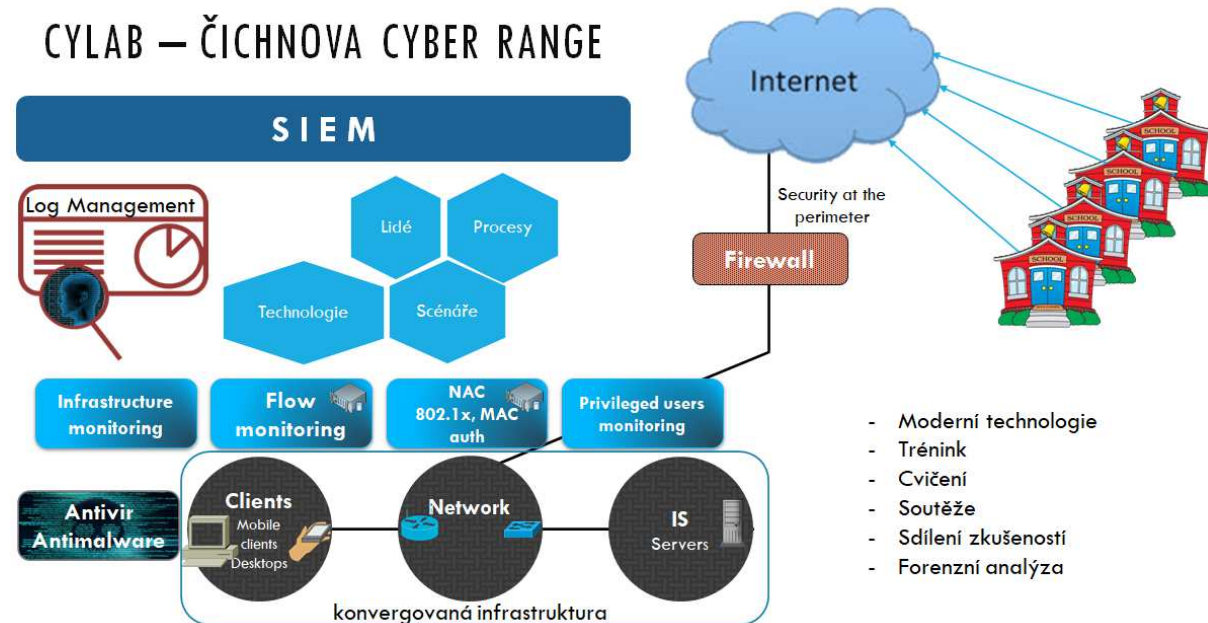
CYLAB – ČICHNOVA CYBER RANGE

SIEM

Log Management

Lidé

Procesy

Technologie

Scénáře

Internet

Security at the perimeter

Firewall

SCHOOL

SCHOOL

SCHOOL

SCHOOL

Infrastructure monitoring

Flow monitoring

NAC 802.1x, MAC auth

Privileged users monitoring

Antivir Antimalware

Clients
Mobile clients
Desktops

Network

IS
Servers

konvergovaná infrastruktura

- Moderní technologie
- Trénink
- Cvičení
- Soutěže
- Sdílení zkušeností
- Forenzní analýza